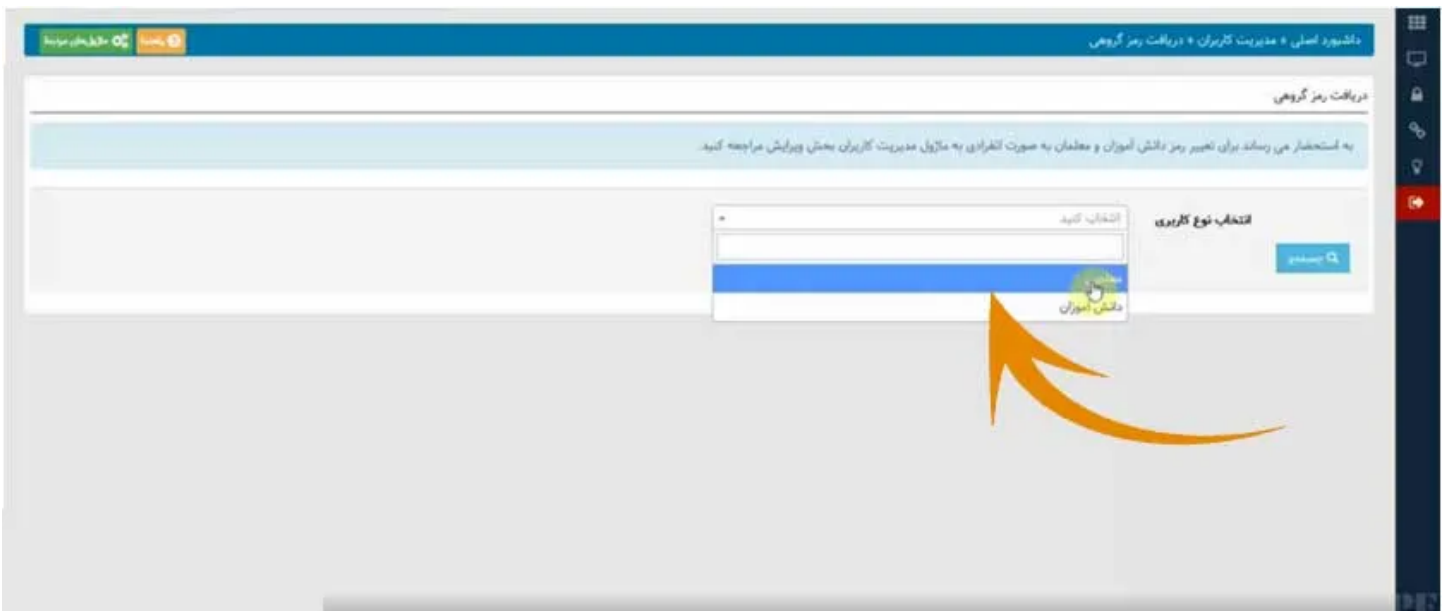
داشبورد اصلی • مدیریت کاربران • دریافت رمز گروهی

راهنما

ماژول‌های مرتبط

دریافت رمز گروهی

به استحضار می رساند برای تغییر رمز دانش آموزان و معلمان به صورت انفرادی به ماژول مدیریت کاربران بخش ویرایش مراجعه کنید.

انتخاب نوع کاربری

انتخاب کنید

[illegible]

دانش آموزان

جستجو